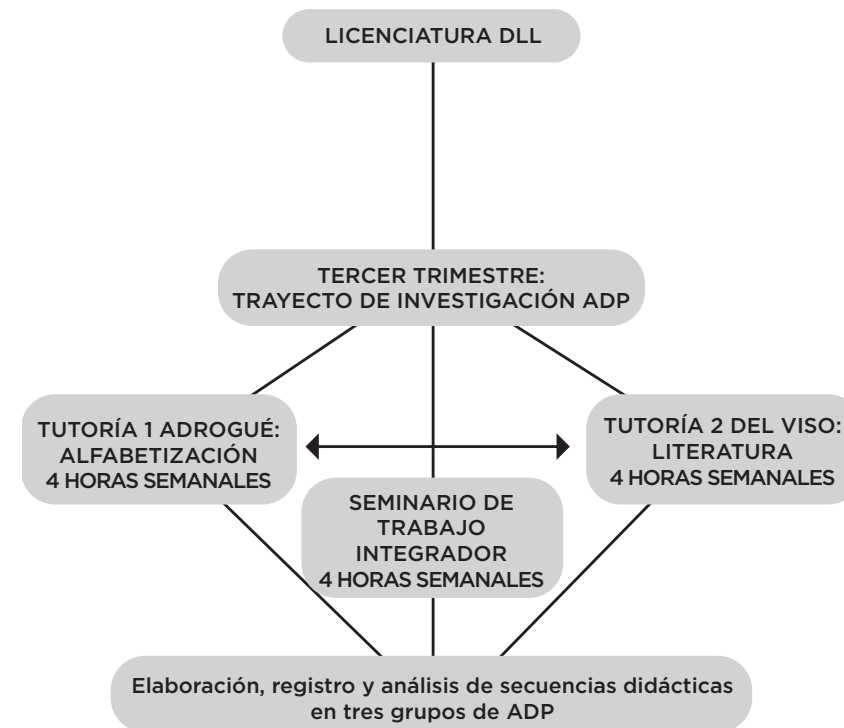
LICENCIATURA DLL

TERCER TRIMESTRE:
TRAYECTO DE INVESTIGACIÓN ADP

TUTORÍA 1 ADROGUÉ:
ALFABETIZACIÓN
4 HORAS SEMANALES

SEMINARIO DE
TRABAJO
INTEGRADOR
4 HORAS SEMANALES

TUTORÍA 2 DEL VISO:
LITERATURA
4 HORAS SEMANALES

Elaboración, registro y análisis de secuencias didácticas
en tres grupos de ADP